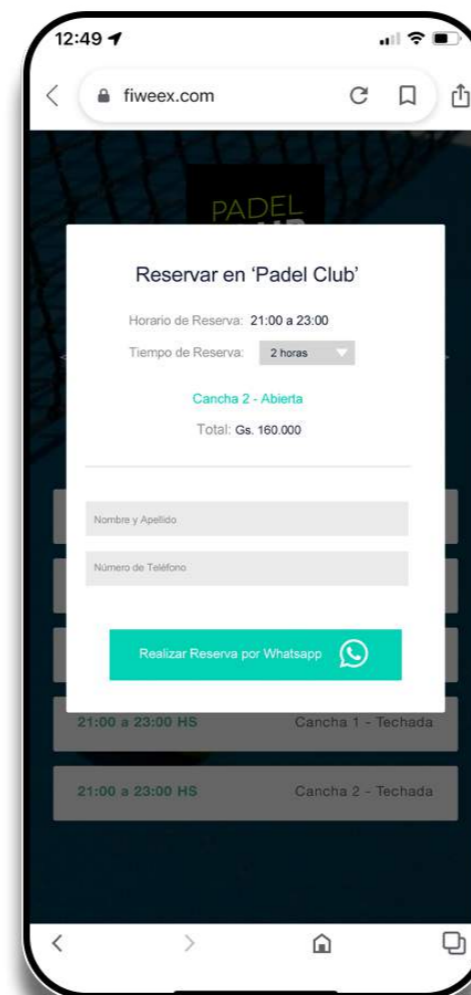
12:49

fiweex.com

PADEL

Reservar en 'Padel Club'

Horario de Reserva: 21:00 a 23:00

Tiempo de Reserva: 2 horas

Cancha 2 - Abierta

Total: Gs. 160.000

Nombre y Apellido

Número de Teléfono

Realizar Reserva por Whatsapp

21:00 a 23:00 HS Cancha 1 - Techada

21:00 a 23:00 HS Cancha 2 - Techada